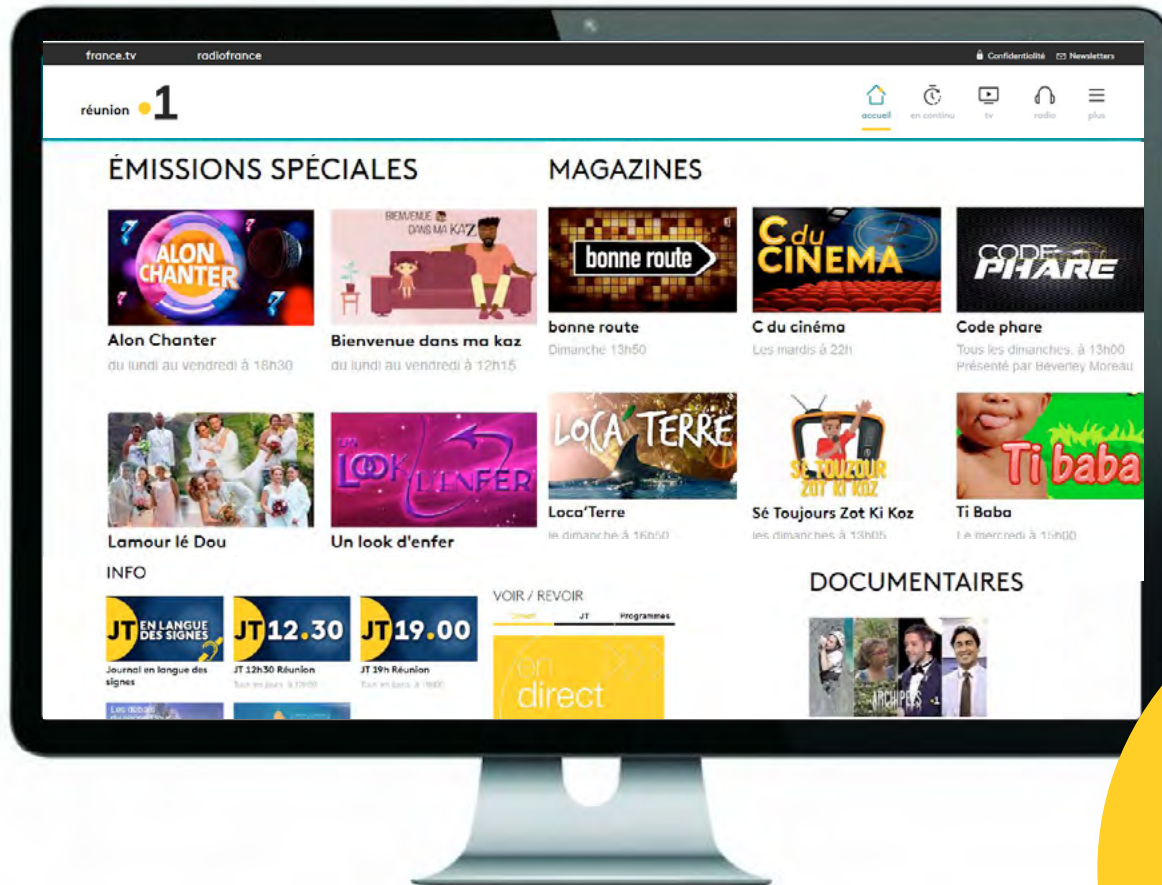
france.tv radiofrance

Confidentialité Newsletters

réunion 1

accueil en continu tv radio plus

ÉMISSIONS SPÉCIALES

ALON CHANTER

Alon Chanter
du lundi au vendredi à 18h30

BIENVENUE DANS MA KAZ

Bienvenue dans ma kaz
du lundi au vendredi à 12h15

Lamour lé Dou

UN LOOK D'ENFER

Un look d'enfer

MAGAZINES

bonne route

bonne route
Dimanche 13h50

C du CINEMA

C du cinéma
Les mardis à 22h

CODE PHARE

Code phare
Tous les dimanches, à 13h00
Présenté par Beverley Moreau

LOCA'TERRE

Loca'Terre
le dimanche à 16h50

SÉ TOUJOUR ZOT KI KOZ

Sé Toujours Zot Ki Koz
les dimanches à 13h05

Ti baba

Ti Baba
Le mercredi à 15h00

INFO

JT EN LANGUE DES SIGNES

Journal en langue des signes

JT 12.30

JT 12h30 Réunion
Tous les jours à 12h30

JT 19.00

JT 19h Réunion
Tous les jours à 19h00

VOIR / REVOIR

Direct JT Programmes

en direct

DOCUMENTAIRES

ARCHIPELS